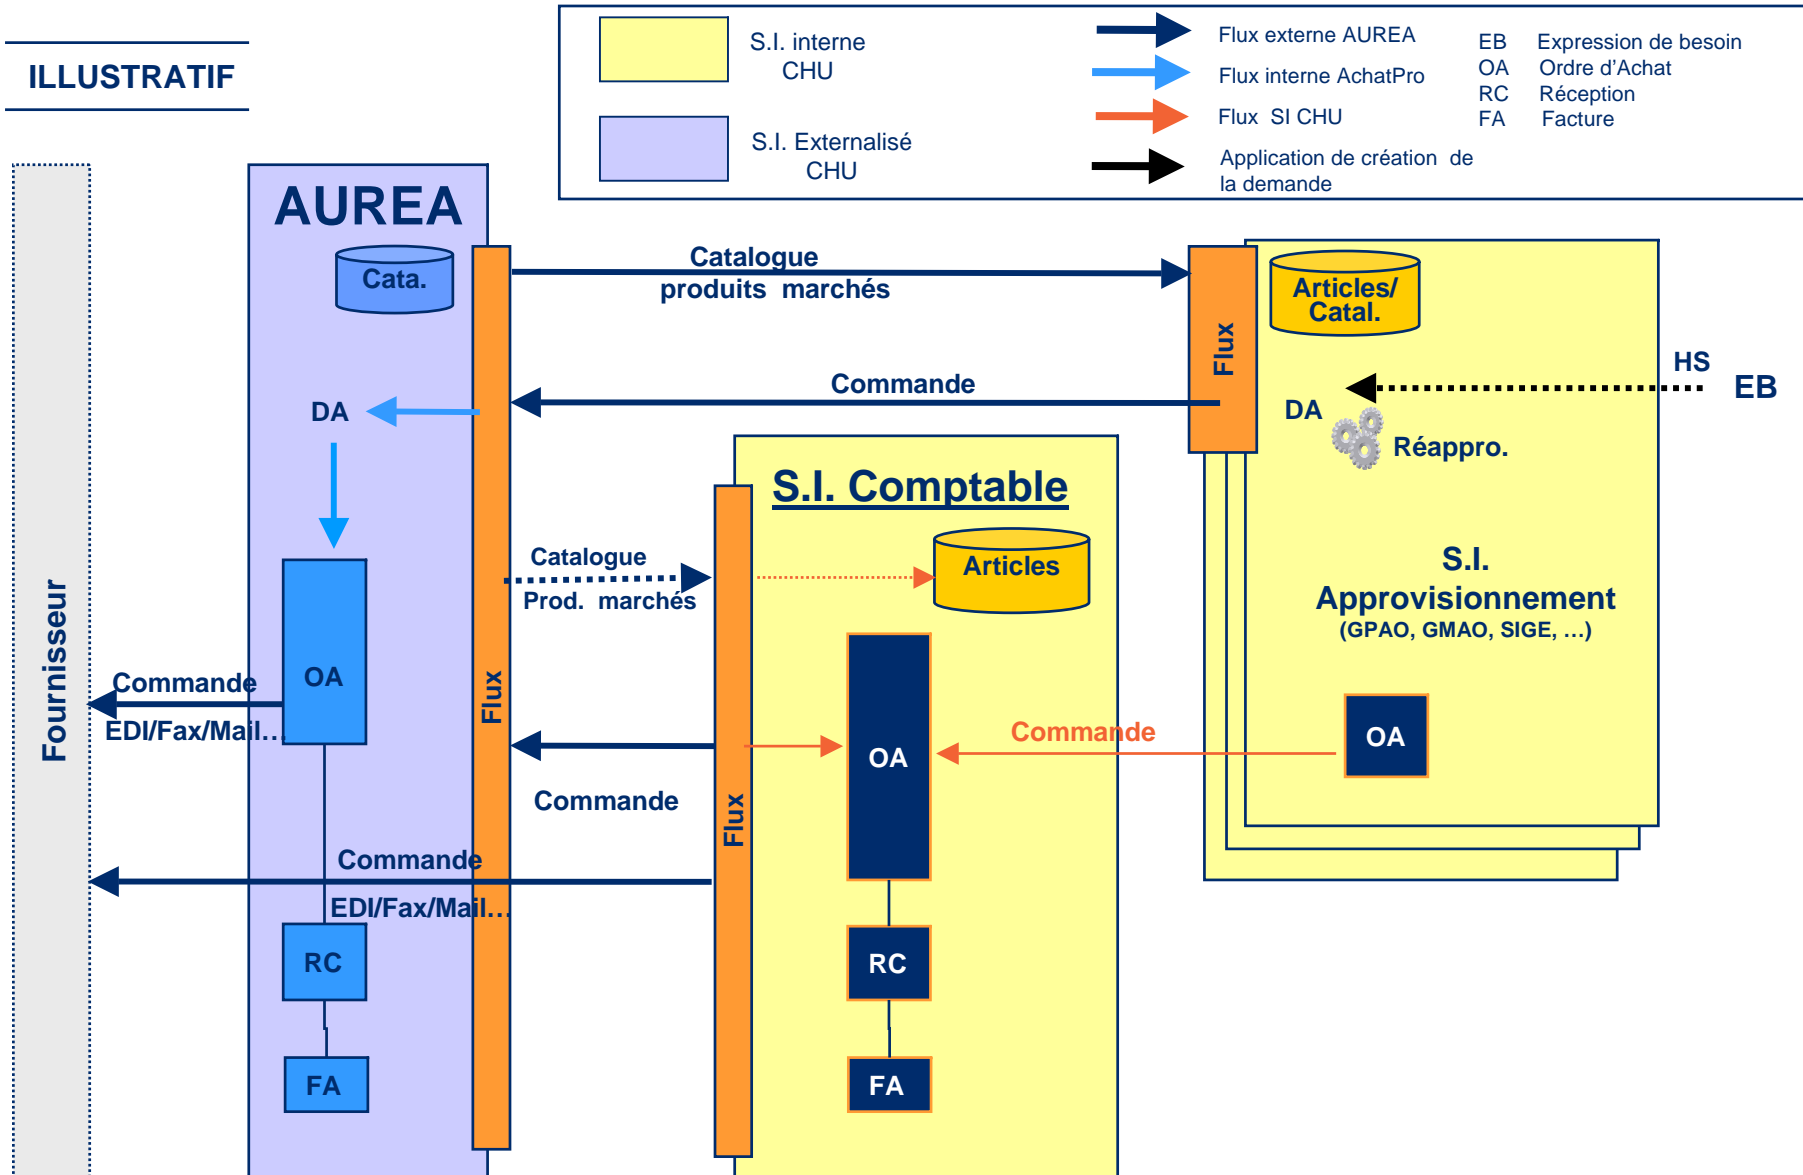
ILLUSTRATIF

S.I. interne CHU

S.I. Externalisé CHU

Flux externe AUREA

Flux interne AchatPro

Flux SI CHU

Application de création de la demande

EB Expression de besoin
OA Ordre d'Achat
RC Réception
FA Facture

Fournisseur

AUREA

Cata.

DA

OA

Commande

EDI/Fax/Mail…

Commande

EDI/Fax/Mail…

RC

FA

Flux

Catalogue produits marchés

Commande

Catalogue Prod. marchés

Commande

Flux

S.I. Comptable

Articles

OA

Commande

RC

FA

Flux

Articles/ Catal.

HS

EB

DA

Réappro.

S.I. Approvisionnement

(GPAO, GMAO, SIGE, …)

OA